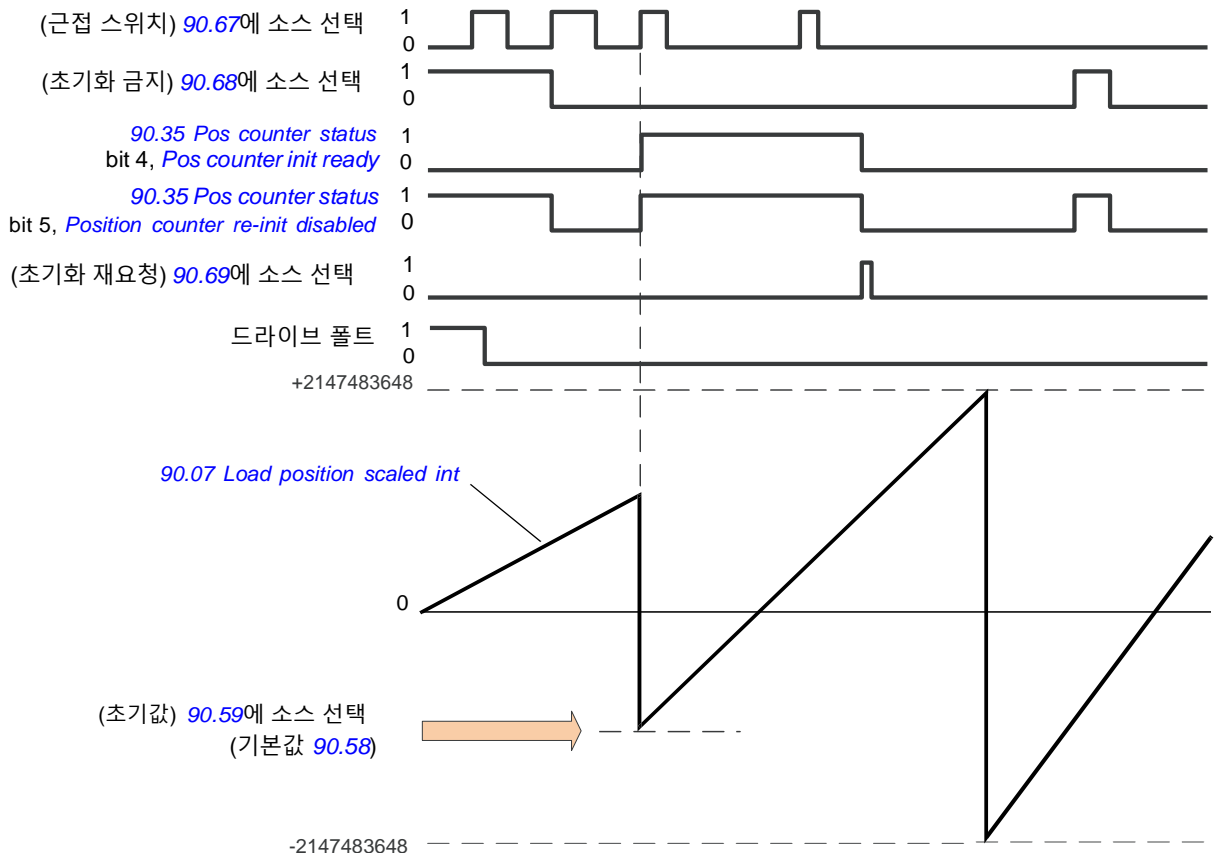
(근접 스위치) 90.67에 소스 선택 1
0

(초기화 금지) 90.68에 소스 선택 1
0

90.35 Pos counter status 1
bit 4, Pos counter init ready 0

90.35 Pos counter status 1
bit 5, Position counter re-init disabled 0

(초기화 재요청) 90.69에 소스 선택 1
0

드라이브 폴트 1
0

+2147483648

90.07 Load position scaled int

0

(초기값) 90.59에 소스 선택
(기본값 90.58)

-2147483648